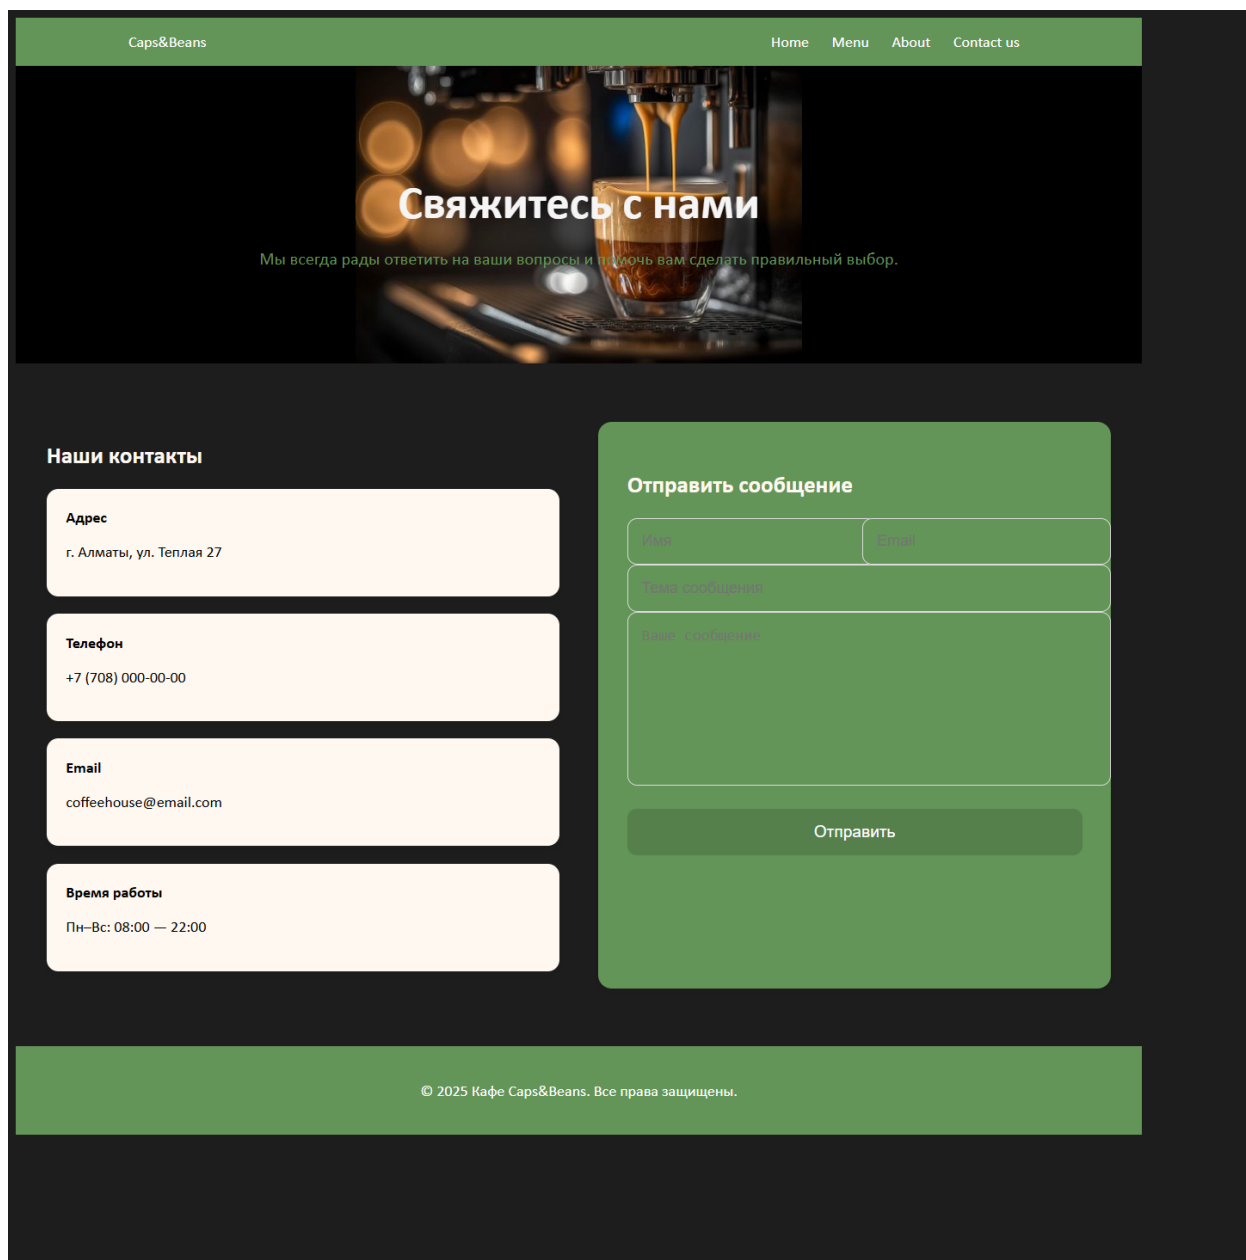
Caps&Beans

Home Menu About Contact us

Свяжитесь с нами

Мы всегда рады ответить на ваши вопросы и помочь вам сделать правильный выбор.

Наши контакты

Адрес

г. Алматы, ул. Теплая 27

Телефон

+7 (708) 000-00-00

Email

coffeehouse@email.com

Время работы

Пн–Вс: 08:00 — 22:00

Отправить сообщение

Имя

Email

Тема сообщения

Ваше сообщение

Отправить

© 2025 Кафе Caps&Beans. Все права защищены.